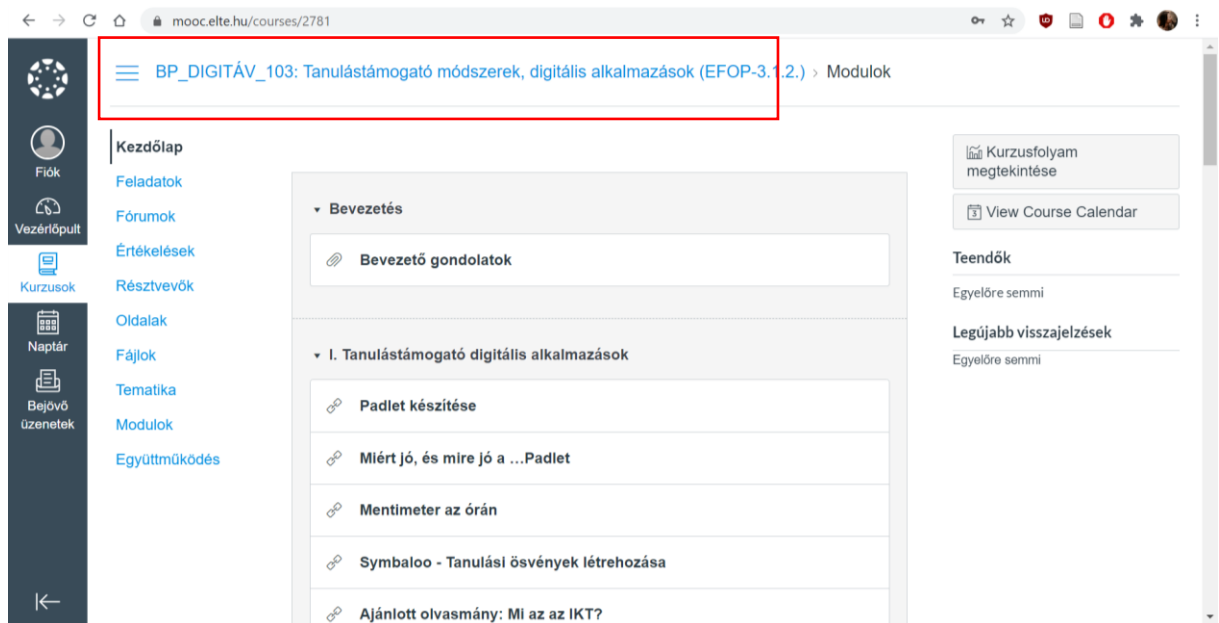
mooc.elte.hu/courses/2781

BP_DIGITÁV_103: Tanulástámogató módszerek, digitális alkalmazások (EFOP-3.1.2.) > Modulok

Fiók
Vezérlőpult
Kurzusok
Naptár
Bejövő üzenetek

Kezdőlap
Feladatok
Fórumok
Értékelések
Résztvevők
Oldalak
Fájlok
Tematika
Modulok
Együttműködés

Bevezetés

Bevezető gondolatok

I. Tanulástámogató digitális alkalmazások

Padlet készítése

Miért jó, és mire jó a …Padlet

Mentimeter az órán

Symbaloo - Tanulási ösvények létrehozása

Ajánlott olvasmány: Mi az az IKT?

Kurzusfolyam megtekintése

View Course Calendar

Teendők

Egyelőre semmi

Legújabb visszajelzések

Egyelőre semmi